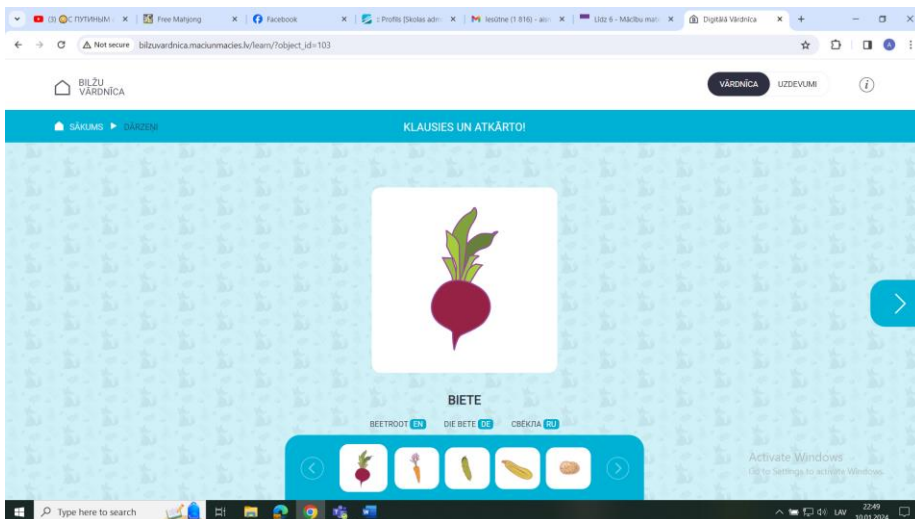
(3) С ПУТИНЫМ · ×
Free Mahjong ×
Facebook ×
: Profils [Skolas adm ×
Iesūtne (1 816) - ×
Līdz 6 - Mācību mat ×
Digitālā Vārdnīca ×
+

Not secure bilzuvardnica.maciunmacies.lv/learn/?object_id=103

BILŽU VĀRDNĪCA

VĀRDNĪCA UZDEVUMI

SĀKUMS ▶ DĀRZEŅI

KLAUSIES UN ATKĀRTO!

BIETE

BEETROOT EN DIE BETE DE СВЁКЛА RU

Activate Windows
Go to Settings to activate Windows.

Type here to search

LAV 22:49 10.01.2024